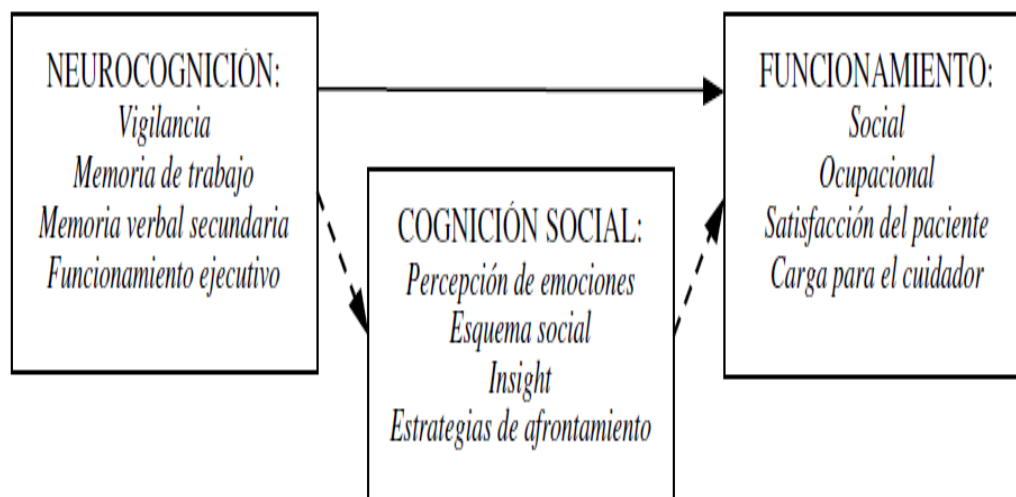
NEUROCOGNICIÓN:
Vigilancia
Memoria de trabajo
Memoria verbal secundaria
Funcionamiento ejecutivo

FUNCIONAMIENTO:
Social
Ocupacional
Satisfacción del paciente
Carga para el cuidador

COGNICIÓN SOCIAL:
Percepción de emociones
Esquema social
Insight
Estrategias de afrontamiento